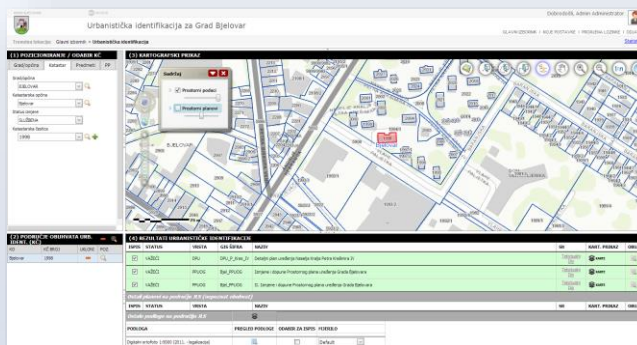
Urbanistička identifikacija za Grad Bjelovar

Dobrodošli, Admin Administrator

GLAVNI IZBORNIK | MOJE POSTAVKE | PROMJENA LOZINKE | ODJAVA

Trenutna lokacija: Glavni izbornik > Urbanistička identifikacija

(1) POZICIONIRANJE / ODABIR KČ

Grad/općina | Katastar | Predmeti | PP

Grad/općina
BJELOVAR

Katastarska općina
Bjelovar

Status čestice
SLUŽBENI

Katastarska čestica
1998

(3) KARTOGRAFSKI PRIKAZ

Sadržaj

Prostorni podaci

Prostorni planovi

BJELOVAR

(2) PODRUČJE OBUHVATA URB. IDENT. (KČ)

| KO | KČ BROJ | LIKLJUČI | POZ |
|---|---|---|---|
| Bjelovar | 1998 | | |

(4) REZULTATI URBANISTIČKE IDENTIFIKACIJE

| INFO | STATUS | VRSTA | GIS ŠIFRA | NAZIV | | GU | KART. PRIKAZ |
|---|---|---|---|---|---|---|---|
| | VAŽEĆI | DPU | DPU_P_Kras_II | Detaljni plan uređenja Naselja Kralja Petra Krešimira IV | | | |
| | VAŽEĆI | PPUG | Bjel_PPUGG | Izmjene i dopune Prostornog plana uređenja Grada Bjelovara | | | |
| | VAŽEĆI | PPUG | Bjel_PPUGG | II. Izmjene i dopune Prostornog plana uređenja Grada Bjelovara | | | |

Ostali planovi na području JLS (regucioći obuhvat)

| INFO | STATUS | VRSTA | GIS ŠIFRA | NAZIV | | GU | KART. PRIKAZ |
|---|---|---|---|---|---|---|---|

Dodatni podloge na području JLS

| PODLOGA | PREGLED PODLOGE | ODABIR ZA ISPIS | PODLOGA |
|---|---|---|---|
| Digitalni ortofoto 1:5000 (2011) - Vegetacija | | | Default |